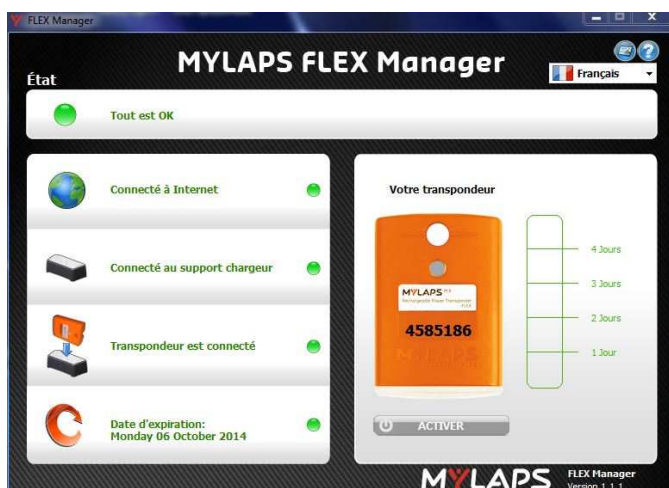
FLEX Manager

MYLAPS FLEX Manager

État

Français

Tout est OK

Connecté à Internet

Connecté au support chargeur

Transpondeur est connecté

Date d'expiration:
Monday 06 October 2014

Votre transpondeur

MYLAPS
Rechargeable Power Transponder

4585186

4 Jours

3 Jours

2 Jours

1 Jour

ACTIVER

MYLAPS

FLEX Manager
Version 1.1.1